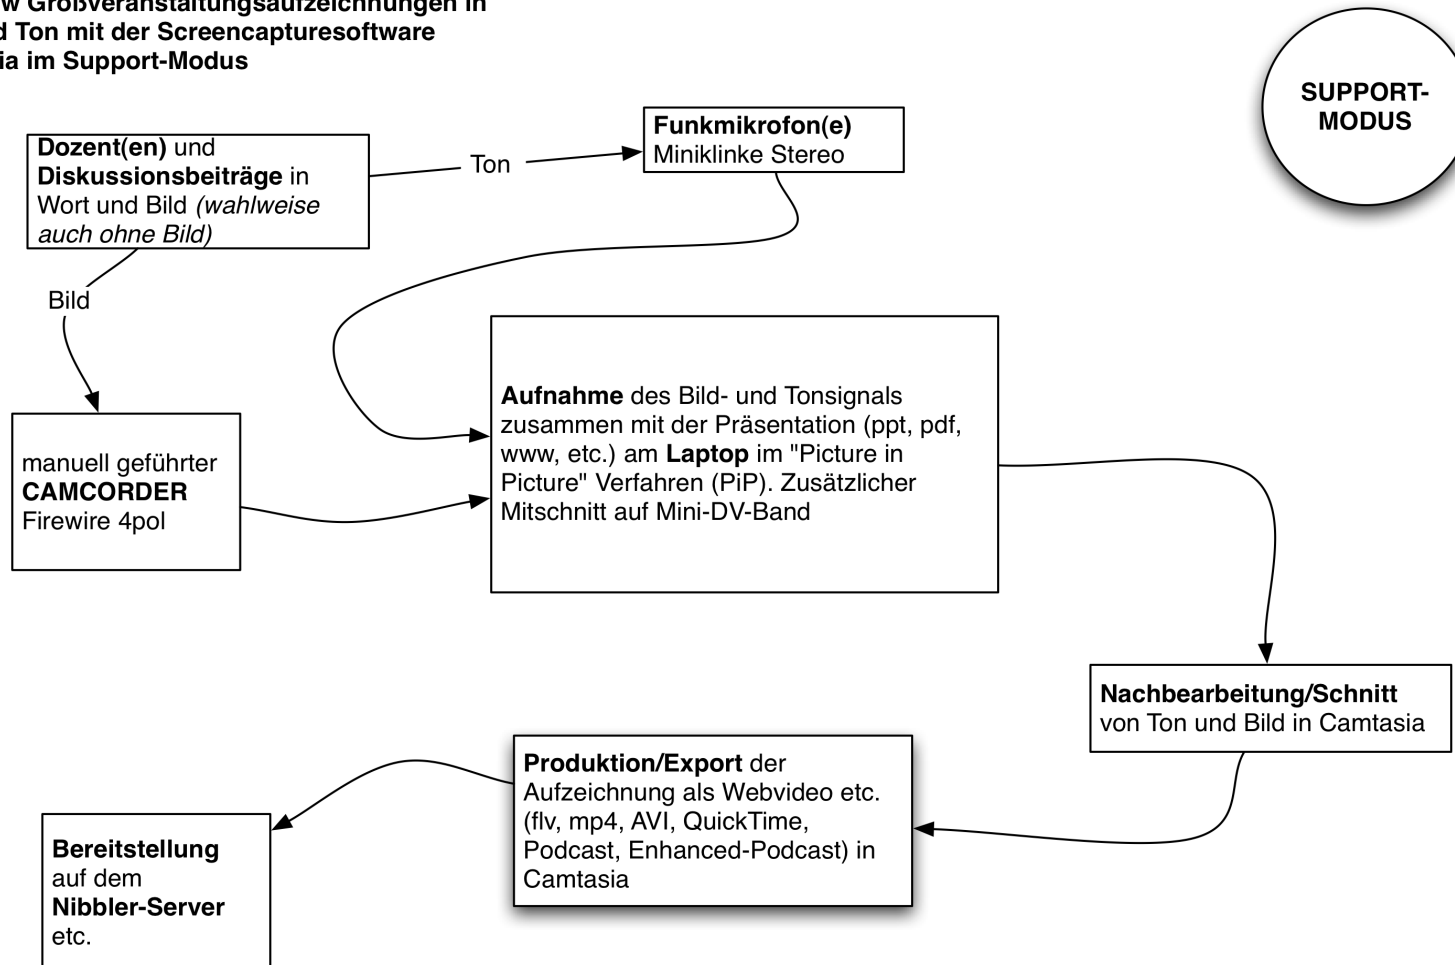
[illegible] Großveranstaltungsaufzeichnungen in
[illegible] Ton mit der Screencapturesoftware
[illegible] im Support-Modus

SUPPORT-MODUS

Dozent(en) und Diskussionsbeiträge in Wort und Bild (wahlweise auch ohne Bild)

Ton

Funkmikrofon(e)
Miniklinke Stereo

Bild

manuell geführter CAMCORDER Firewire 4pol

Aufnahme des Bild- und Tonsignals zusammen mit der Präsentation (ppt, pdf, www, etc.) am Laptop im "Picture in Picture" Verfahren (PiP). Zusätzlicher Mitschnitt auf Mini-DV-Band

Nachbearbeitung/Schnitt von Ton und Bild in Camtasia

Produktion/Export der Aufzeichnung als Webvideo etc. (flv, mp4, AVI, QuickTime, Podcast, Enhanced-Podcast) in Camtasia

Bereitstellung auf dem Nibbler-Server etc.